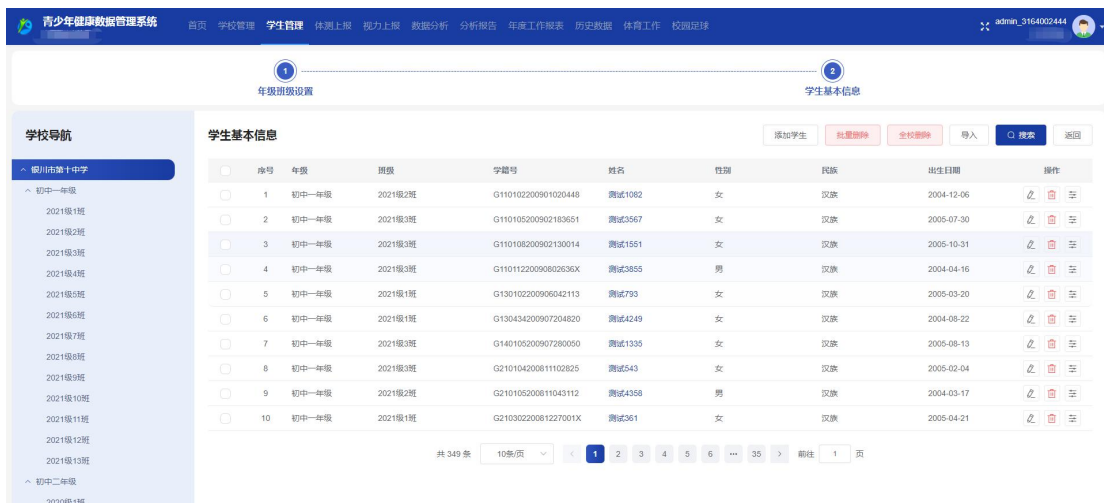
青少年健康数据管理系统

首页 学校管理 学生管理 体测上报 视力上报 数据分析 分析报告 年度工作报表 历史数据 体育工作 校园足球

admin_3164002444

1 年级班级设置

2 学生基本信息

学校导航

银川市第十中学
初中一年级
2021级1班
2021级2班
2021级3班
2021级4班
2021级5班
2021级6班
2021级7班
2021级8班
2021级9班
2021级10班
2021级11班
2021级12班
2021级13班
初中二年级
2020级1班

学生基本信息

添加学生 批量删除 全校删除 导入 搜索 返回

| 序号 | 年级 | 班级 | 学籍号 | 姓名 | 性别 | 民族 | 出生日期 | 操作 |
|---|---|---|---|---|---|---|---|---|
| 1 | 初中一年级 | 2021级2班 | G110102200901020448 | 测试1082 | 女 | 汉族 | 2004-12-06 | |
| 2 | 初中一年级 | 2021级3班 | G110105200902183651 | 测试3567 | 女 | 汉族 | 2005-07-30 | |
| 3 | 初中一年级 | 2021级3班 | G110108200902130014 | 测试1551 | 女 | 汉族 | 2005-10-31 | |
| 4 | 初中一年级 | 2021级3班 | G11011220090802636X | 测试3855 | 男 | 汉族 | 2004-04-16 | |
| 5 | 初中一年级 | 2021级1班 | G130102200906042113 | 测试793 | 女 | 汉族 | 2005-03-20 | |
| 6 | 初中一年级 | 2021级1班 | G130434200907204820 | 测试4249 | 女 | 汉族 | 2004-08-22 | |
| 7 | 初中一年级 | 2021级3班 | G140105200907280050 | 测试1335 | 女 | 汉族 | 2005-08-13 | |
| 8 | 初中一年级 | 2021级3班 | G210104200811102825 | 测试543 | 女 | 汉族 | 2005-02-04 | |
| 9 | 初中一年级 | 2021级2班 | G210105200811043112 | 测试4358 | 男 | 汉族 | 2004-03-17 | |
| 10 | 初中一年级 | 2021级1班 | G21030220081227001X | 测试361 | 女 | 汉族 | 2005-04-21 | |

共 349 条 10条/页 < 1 2 3 4 5 6 ··· 35 > 前往 1 页